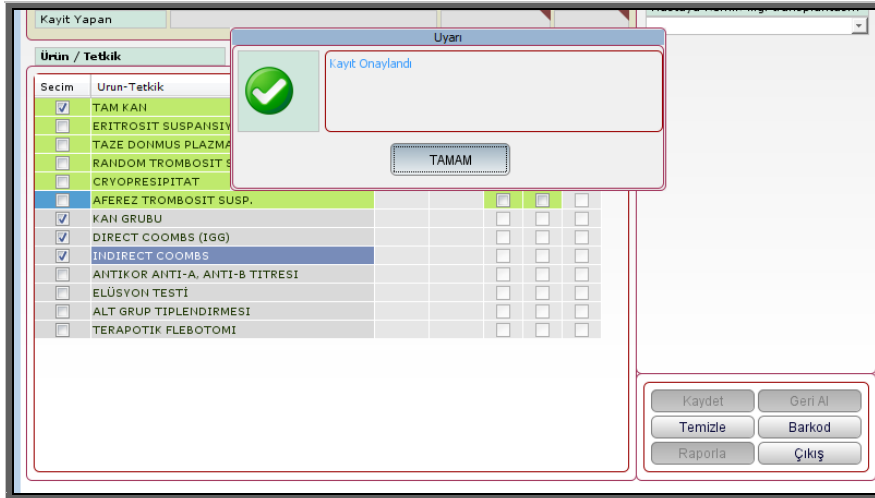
Kayıt Yapan

Ürün / Tetkik

| Secim | Urun-Tetkik |
|---|---|
| ☑ | TAM KAN |
| ☐ | ERITROSIT SUSPANSIY |
| ☐ | TAZE DONMUS PLAZMA |
| ☐ | RANDOM TROMBOSIT S |
| ☐ | CRYOPRESIPITAT |
| ☐ | AFEREZ TROMBOSIT SUSP. |
| ☑ | KAN GRUBU |
| ☑ | DIRECT COOMBS (IGG) |
| ☑ | INDIRECT COOMBS |
| ☐ | ANTIKOR ANTI-A, ANTI-B TITRESI |
| ☐ | ELÜSYON TESTİ |
| ☐ | ALT GRUP TIPLENDIRMESI |
| ☐ | TERAPOTIK FLEBOTOMI |

Uyarı

Kayıt Onaylandı

TAMAM

Kaydet
Geri Al
Temizle
Barkod
Raporla
Çıkış